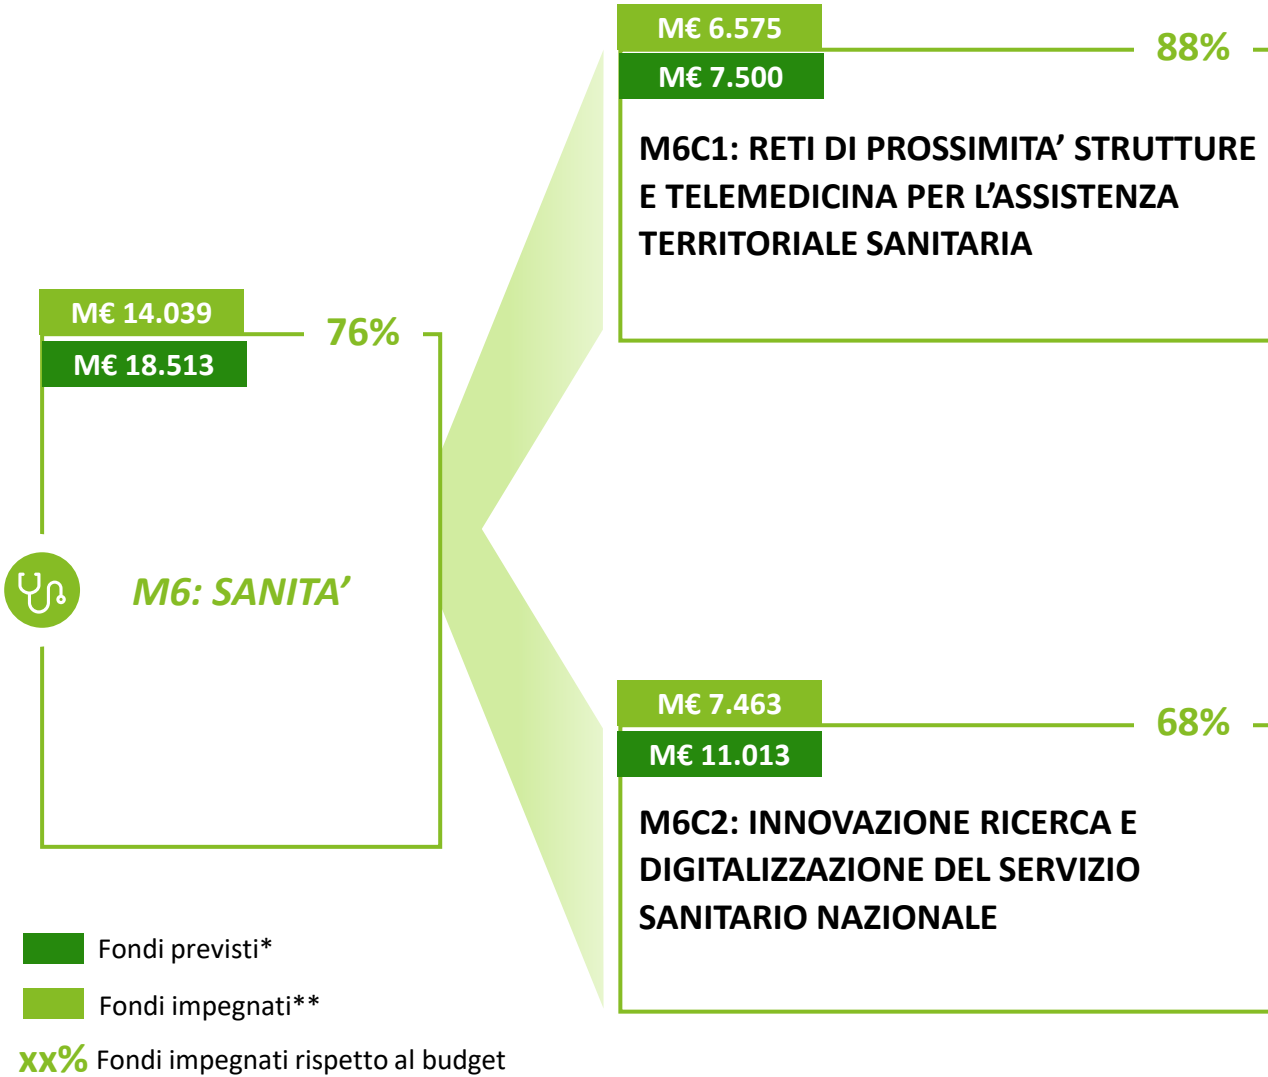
M€ 6.575
M€ 7.500
88%

M6C1: RETI DI PROSSIMITA' STRUTTURE E TELEMEDICINA PER L'ASSISTENZA TERRITORIALE SANITARIA

M€ 14.039
M€ 18.513
76%

M6: SANITA'

M€ 7.463
M€ 11.013
68%

M6C2: INNOVAZIONE RICERCA E DIGITALIZZAZIONE DEL SERVIZIO SANITARIO NAZIONALE

Fondi previsti*
Fondi impegnati**
xx% Fondi impegnati rispetto al budget